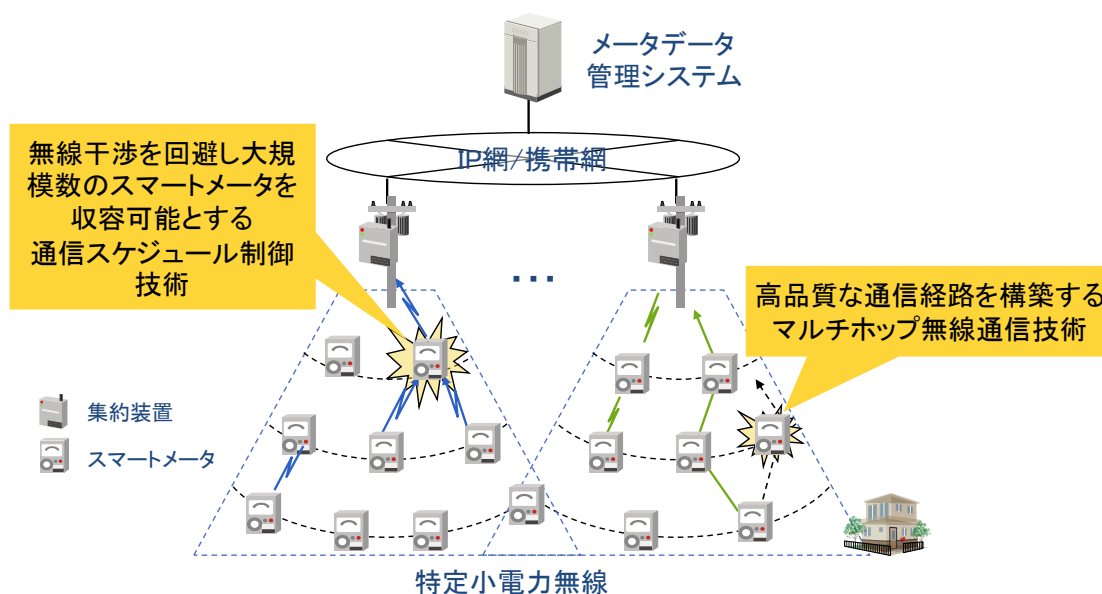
メータデータ
管理システム

IP網/携帯網

無線干渉を回避し大規模数のスマートメータを収容可能とする通信スケジュール制御技術

・・・

高品質な通信経路を構築するマルチホップ無線通信技術

集約装置

スマートメータ

特定小電力無線